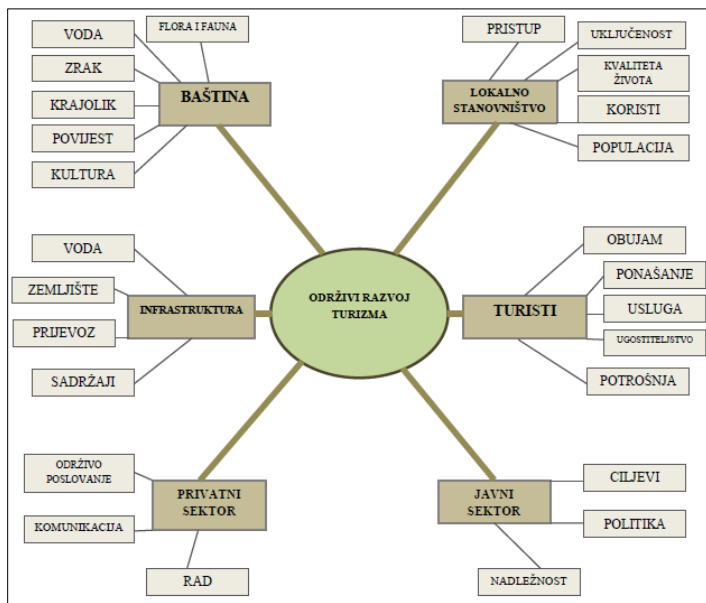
VODA

FLORA I FAUNA

ZRAK

BAŠTINA

KRAJOLIK

POVIJEST

KULTURA

PRISTUP

UKLJUČENOST

LOKALNO STANOVNIŠTVO

KVALITETA ŽIVOTA

KORISTI

POPULACIJA

VODA

ZEMLJIŠTE

INFRASTRUKTURA

PRIJEVOZ

SADRŽAJI

ODRŽIVI RAZVOJ TURIZMA

OBUJAM

PONAŠANJE

TURISTI

USLUGA

UGOSTITELJSTVO

POTROŠNJA

ODRŽIVO POSLOVANJE

PRIVATNI SEKTOR

KOMUNIKACIJA

RAD

CILJEVI

JAVNI SEKTOR

POLITIKA

NADLEŽNOST